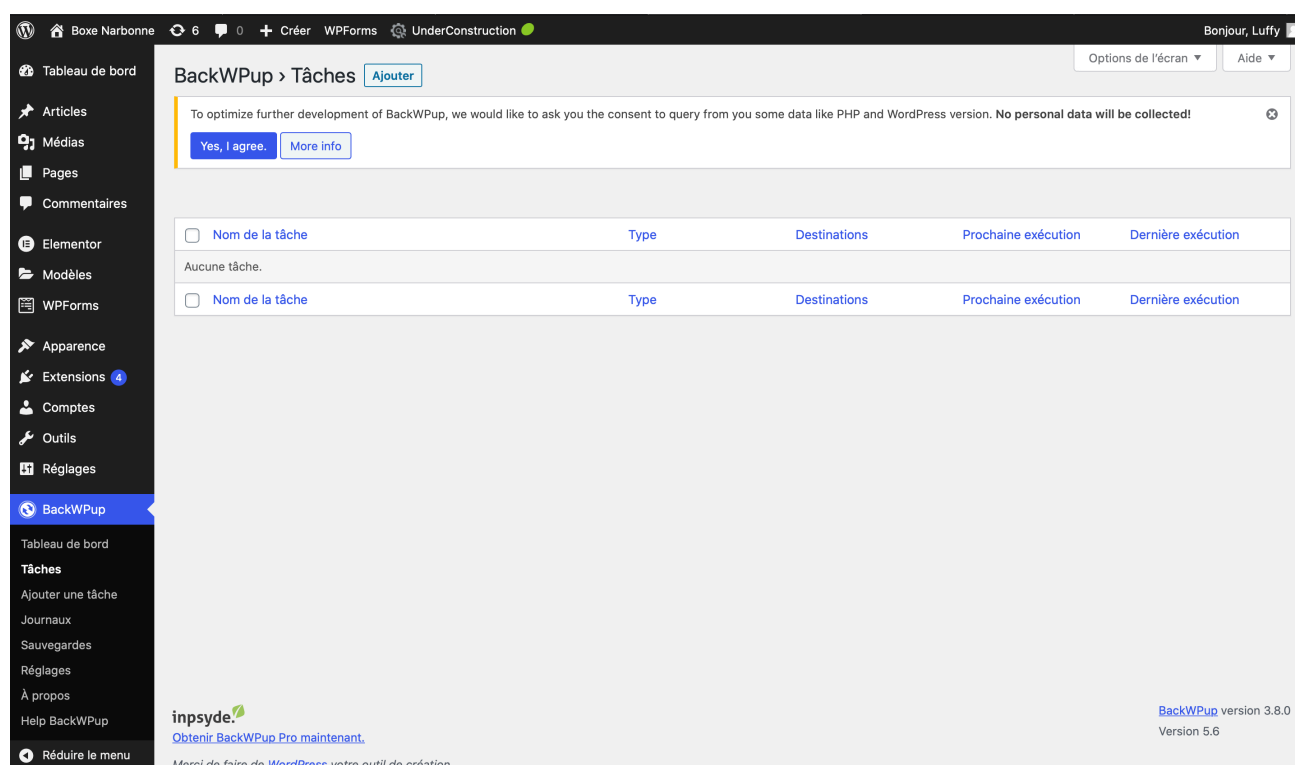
Boxe Narbonne 6 0 + Créer WPForms UnderConstruction Bonjour, Luffy

Tableau de bord
Articles
Médias
Pages
Commentaires
Elementor
Modèles
WPForms
Apparence
Extensions 4
Comptes
Outils
Réglages
BackWPup
Tableau de bord
Tâches
Ajouter une tâche
Journaux
Sauvegardes
Réglages
À propos
Help BackWPup
Réduire le menu

Options de l'écran ▼ Aide ▼

BackWPup › Tâches Ajouter

To optimize further development of BackWPup, we would like to ask you the consent to query from you some data like PHP and WordPress version. **No personal data will be collected!**

Yes, I agree. More info

| Nom de la tâche | Type | Destinations | Prochaine exécution | Dernière exécution |
|---|---|---|---|---|
| Aucune tâche. | | | | |
| Nom de la tâche | Type | Destinations | Prochaine exécution | Dernière exécution |

inpsyde.
Obtenir BackWPup Pro maintenant.
Merci de faire de WordPress votre outil de création.

BackWPup version 3.8.0
Version 5.6